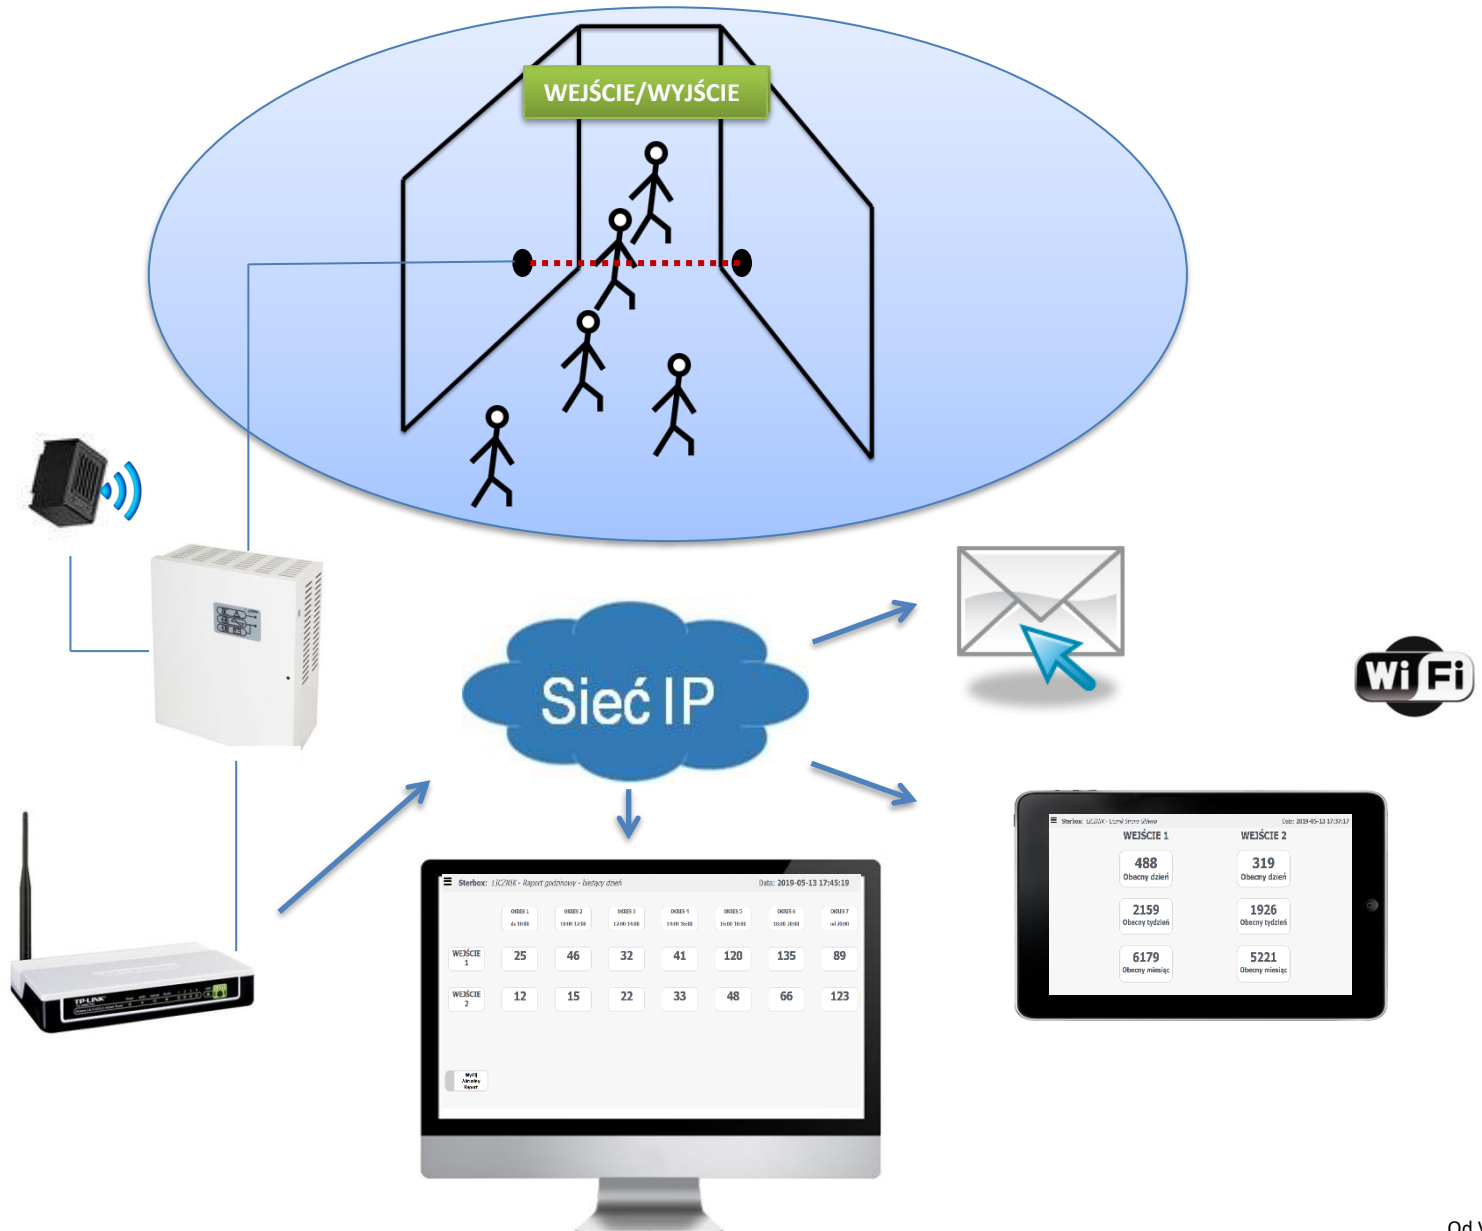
WEJŚCIE/WYJŚCIE

Sieć IP

Wi Fi

Sterbox: LICZNIK - Raport godzinowy - bieżący dzień Data: 2019-05-13 17:45:19

| | OKRES 1 do 10:00 | OKRES 2 10:00 12:00 | OKRES 3 12:00 14:00 | OKRES 4 14:00 16:00 | OKRES 5 16:00 18:00 | OKRES 6 18:00 20:00 | OKRES 7 od 20:00 |
|---|---|---|---|---|---|---|---|
| WEJŚCIE 1 | 25 | 46 | 32 | 41 | 120 | 135 | 89 |
| WEJŚCIE 2 | 12 | 15 | 22 | 33 | 48 | 66 | 123 |

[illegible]

Sterbox: LICZNIK - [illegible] Data: 2019-05-13 17:37:17

| WEJŚCIE 1 | WEJŚCIE 2 |
|---|---|
| 488 Obecny dzień | 319 Obecny dzień |
| 2159 Obecny tydzień | 1926 Obecny tydzień |
| 6179 Obecny miesiąc | 5221 Obecny miesiąc |

TP-LINK

Od V